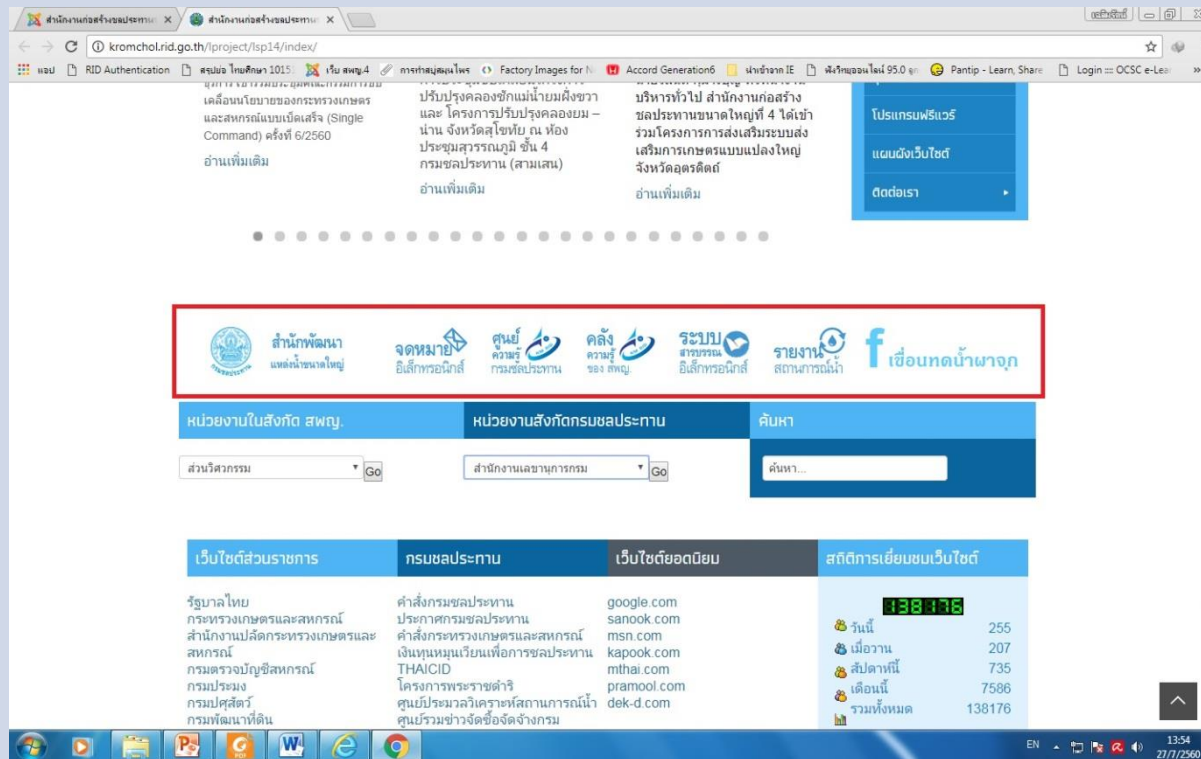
สำนักงานก่อสร้างชลประทาน ×
สำนักงานก่อสร้างชลประทาน ×
kromchol.rid.go.th/lproject/lsp14/index/
แอป RID Authentication สรุปย่อ ไทยศึกษา 1015 เว็บ สพญ.4 การทำสบู่สมุนไพร Factory Images for N Accord Generation6 นำเข้าจาก IE ฟังวิทยุออนไลน์ 95.0 ลูก Pantip - Learn, Share Login ::: OCSC e-Lea

เคลื่อนนโยบายของกระทรวงเกษตรและสหกรณ์แบบเบ็ดเสร็จ (Single Command) ครั้งที่ 6/2560
อ่านเพิ่มเติม

ปรับปรุงคลองชักแม่น้ำยมฝั่งขวา และ โครงการปรับปรุงคลองยม – น่าน จังหวัดสุโขทัย ณ ห้องประชุมสุวรรณภูมิ ชั้น 4 กรมชลประทาน (สามเสน)
อ่านเพิ่มเติม

บริหารทั่วไป สำนักงานก่อสร้างชลประทานขนาดใหญ่ที่ 4 ได้เข้าร่วมโครงการการส่งเสริมระบบส่งเสริมการเกษตรแบบแปลงใหญ่ จังหวัดอุตรดิตถ์
อ่านเพิ่มเติม

โปรแกรมฟรีแวร์
แผนผังเว็บไซต์
ติดต่อเรา

สำนักพัฒนา แหล่งน้ำขนาดใหญ่
จดหมาย อิเล็กทรอนิกส์
ศูนย์ ความรู้ กรมชลประทาน
คลัง ความรู้ ของ สพญ.
ระบบ สารบรรณ อิเล็กทรอนิกส์
รายงาน สถานการณ์น้ำ
เขื่อนทดน้ำผาจุก

หน่วยงานในสังกัด สพญ.
ส่วนวิศวกรรม
Go
หน่วยงานสังกัดกรมชลประทาน
สำนักงานเลขานุการกรม
Go
ค้นหา
ค้นหา...

เว็บไซต์ส่วนราชการ
รัฐบาลไทย
กระทรวงเกษตรและสหกรณ์
สำนักงานปลัดกระทรวงเกษตรและสหกรณ์
กรมตรวจบัญชีสหกรณ์
กรมประมง
กรมปศุสัตว์
กรมพัฒนาที่ดิน

กรมชลประทาน
คำสั่งกรมชลประทาน
ประกาศกรมชลประทาน
คำสั่งกระทรวงเกษตรและสหกรณ์
เงินทุนหมุนเวียนเพื่อการชลประทาน
THAICID
โครงการพระราชดำริ
ศูนย์ประมวลวิเคราะห์สถานการณ์น้ำ
ศูนย์รวมข่าวจัดซื้อจัดจ้างกรม

เว็บไซต์ยอดนิยม
google.com
sanook.com
msn.com
kapook.com
mthai.com
pramool.com
dek-d.com

สถิติการเยี่ยมชมเว็บไซต์
138176
วันนี้ 255
เมื่อวาน 207
สัปดาห์นี้ 735
เดือนนี้ 7586
รวมทั้งหมด 138176

EN 13:54 27/7/2560